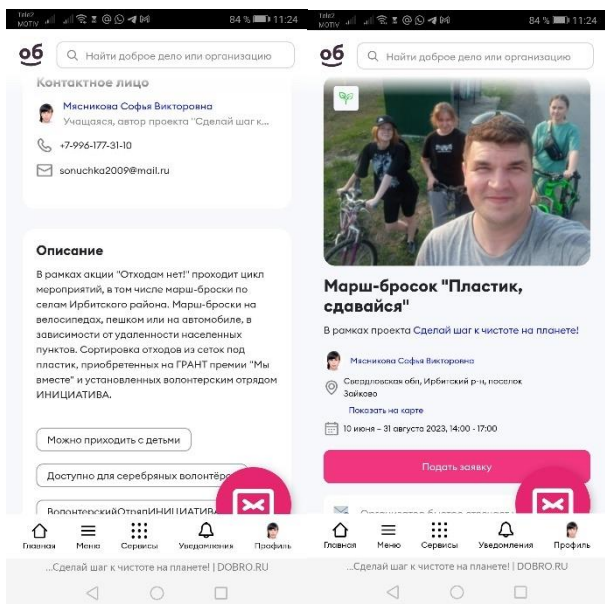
Tele2 MOTIV 84 % 11:24

об Найти доброе дело или организацию

Контактное лицо

Мясникова Софья Викторовна
Учащаяся, автор проекта "Сделай шаг к...

+7-996-177-31-10

sonuchka2009@mail.ru

Описание

В рамках акции "Отходам нет!" проходит цикл мероприятий, в том числе марш-броски по селам Ирбитского района. Марш-броски на велосипедах, пешком или на автомобиле, в зависимости от удаленности населенных пунктов. Сортировка отходов из сеток под пластик, приобретенных на ГРАНТ премии "Мы вместе" и установленных волонтерским отрядом ИНИЦИАТИВА.

Можно приходить с детьми

Доступно для серебряных волонтёр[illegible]

ВолонтерскийОтрядИНИЦИАТИВ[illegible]

Главная Меню Сервисы Уведомления Профиль

...Сделай шаг к чистоте на планете! | DOBRO.RU

Tele2 MOTIV 84 % 11:24

об Найти доброе дело или организацию

Марш-бросок "Пластик, сдавайся"

В рамках проекта Сделай шаг к чистоте на планете!

Мясникова Софья Викторовна

Свердловская обл, Ирбитский р-н, поселок Зайково

Показать на карте

10 июня – 31 августа 2023, 14:00 - 17:00

Подать заявку

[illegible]

Главная Меню Сервисы Уведомления Профиль

...Сделай шаг к чистоте на планете! | DOBRO.RU